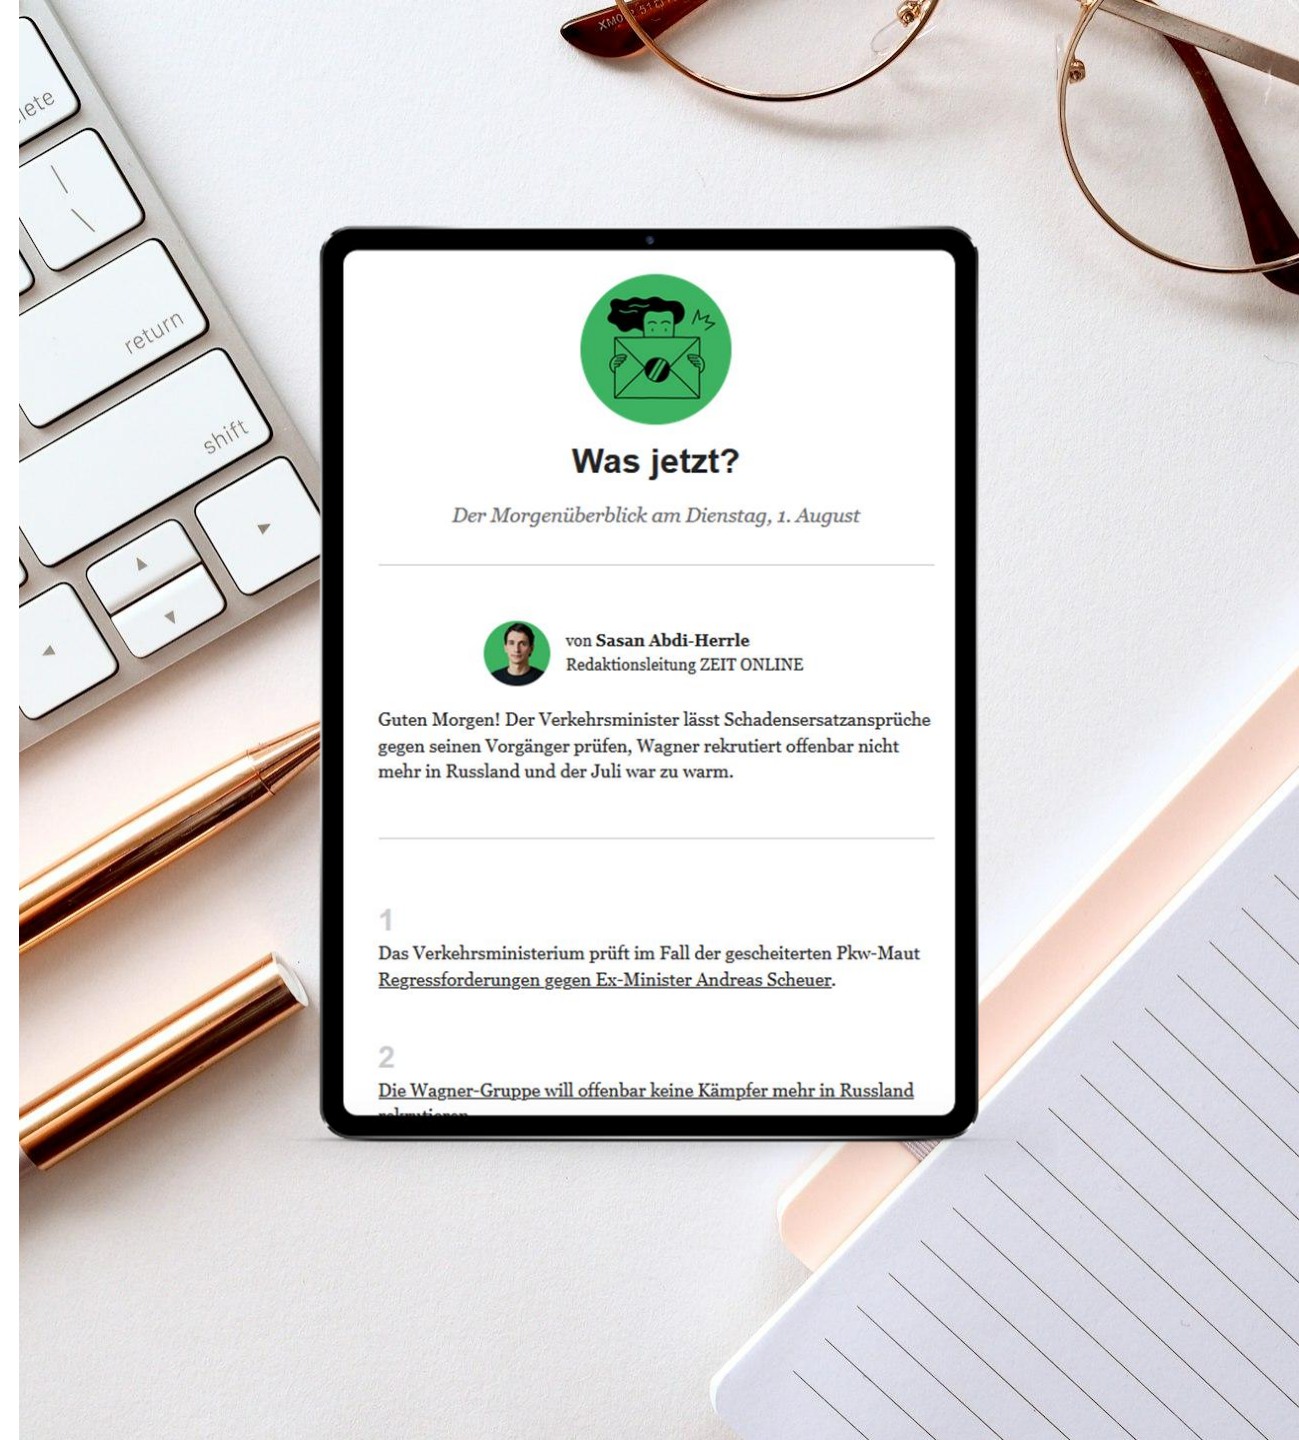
lete

return

shift

XMO

Was jetzt?

Der Morgenüberblick am Dienstag, 1. August

von Sasan Abdi-Herrle
Redaktionsleitung ZEIT ONLINE

Guten Morgen! Der Verkehrsminister lässt Schadensersatzansprüche gegen seinen Vorgänger prüfen, Wagner rekrutiert offenbar nicht mehr in Russland und der Juli war zu warm.

1

Das Verkehrsministerium prüft im Fall der gescheiterten Pkw-Maut Regressforderungen gegen Ex-Minister Andreas Scheuer.

2

Die Wagner-Gruppe will offenbar keine Kämpfer mehr in Russland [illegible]